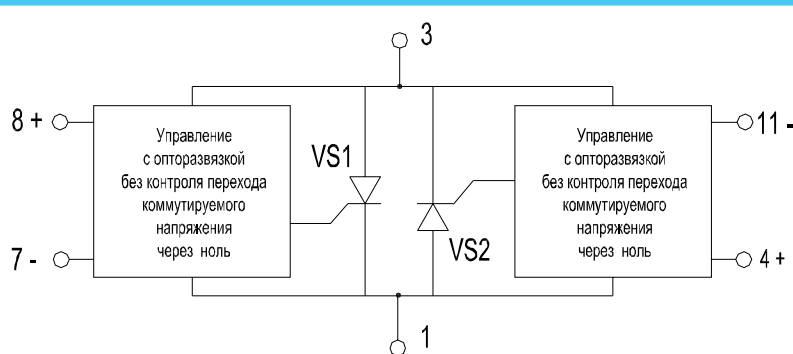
3

8 +

7 -

Управление с опторазвязкой без контроля перехода коммутируемого напряжения через ноль

VS1

VS2

Управление с опторазвязкой без контроля перехода коммутируемого напряжения через ноль

11 -

4 +

1